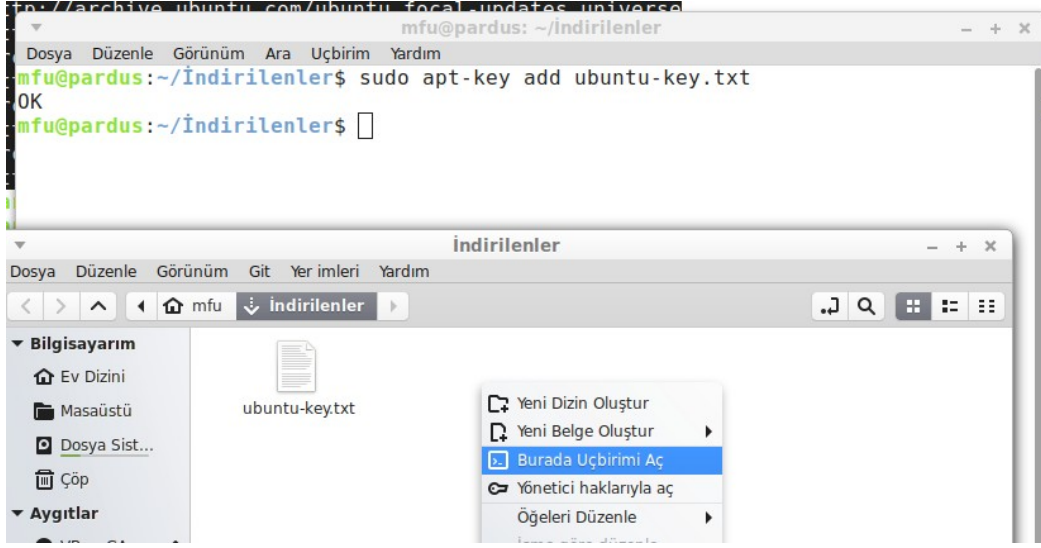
tp://archive.ubuntu.com/ubuntu focal-updates universe

mfu@pardus: ~/İndirilenler

Dosya Düzenle Görünüm Ara Uçbirim Yardım

mfu@pardus:~/İndirilenler$ sudo apt-key add ubuntu-key.txt
OK
mfu@pardus:~/İndirilenler$

İndirilenler

Dosya Düzenle Görünüm Git Yer imleri Yardım

mfu İndirilenler

Bilgisayarım
Ev Dizini
Masaüstü
Dosya Sist...
Çöp
Aygıtlar

ubuntu-key.txt

Yeni Dizin Oluştur
Yeni Belge Oluştur
Burada Uçbirimi Aç
Yönetici haklarıyla aç
Öğeleri Düzenle
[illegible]